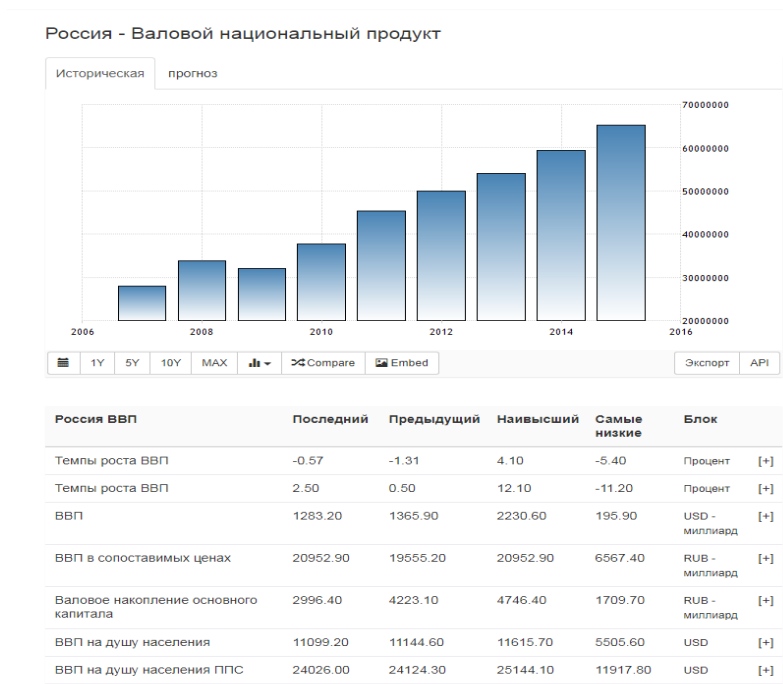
Россия - Валовой национальный продукт

Историческая | прогноз

70000000
60000000
50000000
40000000
30000000
20000000

2006 2008 2010 2012 2014 2016

1Y 5Y 10Y MAX Compare Embed

Экспорт API

| Россия ВВП | Последний | Предыдущий | Наивысший | Самые низкие | Блок | |
|---|---|---|---|---|---|---|
| Темпы роста ВВП | -0.57 | -1.31 | 4.10 | -5.40 | Процент | [+] |
| Темпы роста ВВП | 2.50 | 0.50 | 12.10 | -11.20 | Процент | [+] |
| ВВП | 1283.20 | 1365.90 | 2230.60 | 195.90 | USD - миллиард | [+] |
| ВВП в сопоставимых ценах | 20952.90 | 19555.20 | 20952.90 | 6567.40 | RUB - миллиард | [+] |
| Валовое накопление основного капитала | 2996.40 | 4223.10 | 4746.40 | 1709.70 | RUB - миллиард | [+] |
| ВВП на душу населения | 11099.20 | 11144.60 | 11615.70 | 5505.60 | USD | [+] |
| ВВП на душу населения ППС | 24026.00 | 24124.30 | 25144.10 | 11917.80 | USD | [+] |